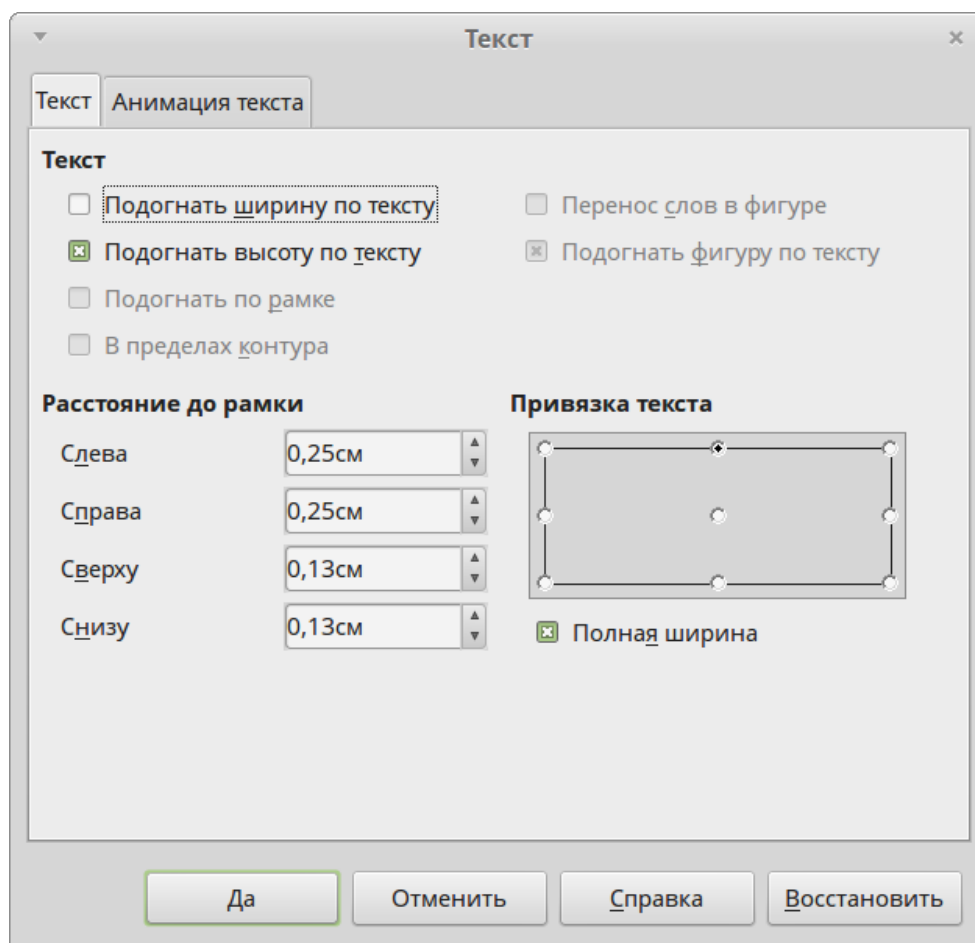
Текст

Текст | Анимация текста

Текст

Подогнать ширину по тексту

Подогнать высоту по тексту

Подогнать по рамке

В пределах контура

Перенос слов в фигуре

Подогнать фигуру по тексту

Расстояние до рамки

Слева 0,25см

Справа 0,25см

Сверху 0,13см

Снизу 0,13см

Привязка текста

Полная ширина

Да

Отменить

Справка

Восстановить